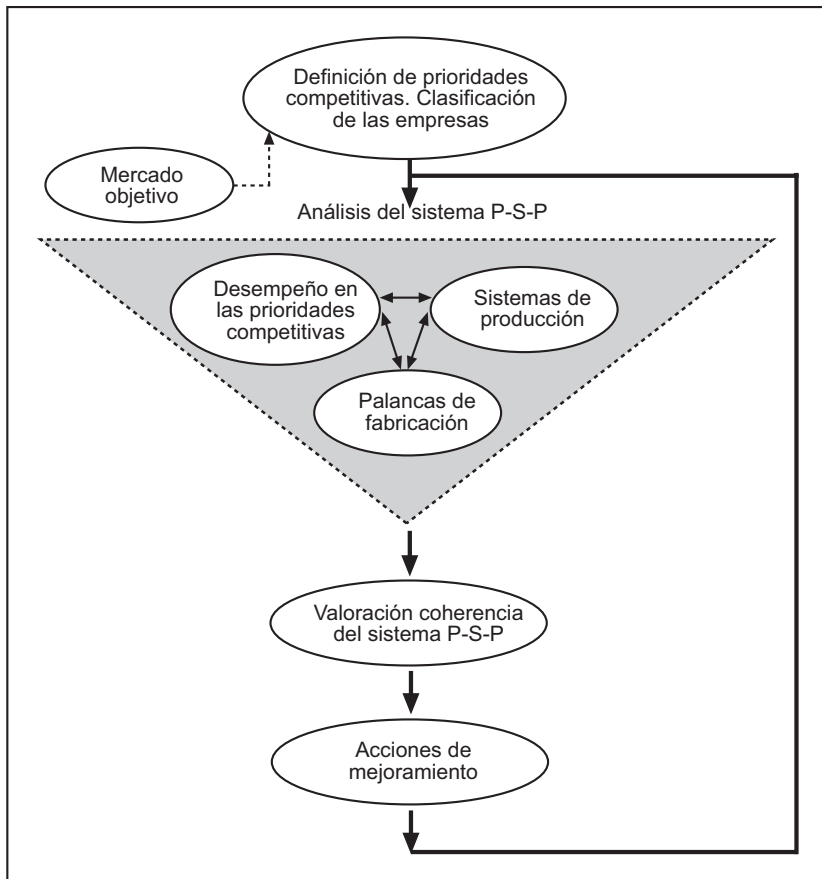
Definición de prioridades competitivas. Clasificación de las empresas

Mercado objetivo

Análisis del sistema P-S-P

Desempeño en las prioridades competitivas

Sistemas de producción

Palancas de fabricación

Valoración coherencia del sistema P-S-P

Acciones de mejoramiento